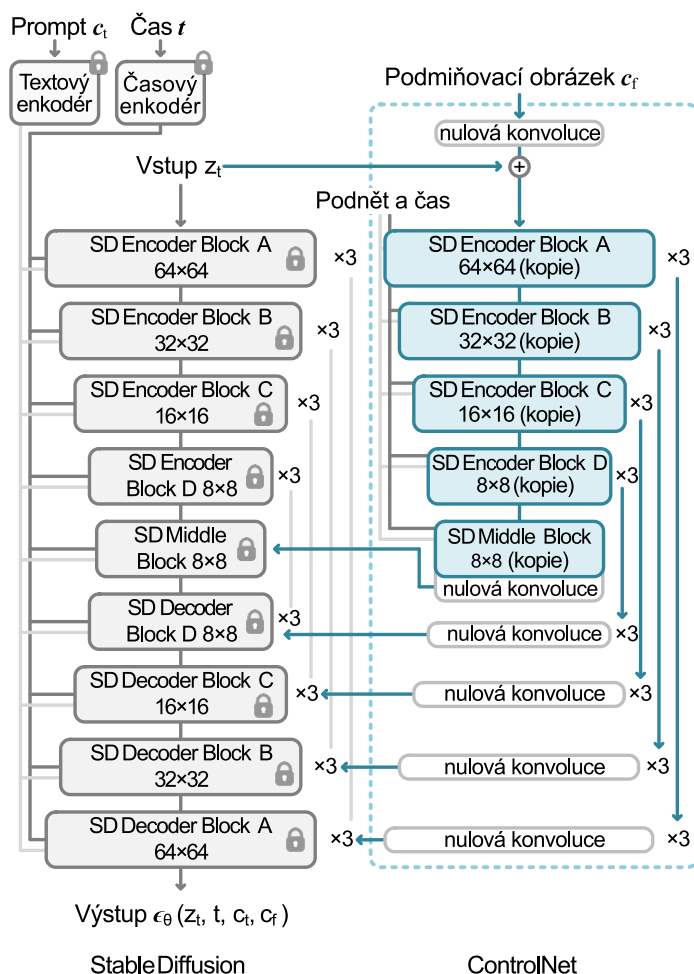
Prompt $c_t$ Čas $t$

Textový enkodér

Časový enkodér

Podmiňovací obrázek $c_f$

nulová konvoluce

Vstup $z_t$

Podnět a čas

SD Encoder Block A 64×64

×3

SD Encoder Block A 64×64 (kopie)

×3

SD Encoder Block B 32×32

×3

SD Encoder Block B 32×32 (kopie)

×3

SD Encoder Block C 16×16

×3

SD Encoder Block C 16×16 (kopie)

×3

SD Encoder Block D 8×8

×3

SD Encoder Block D 8×8 (kopie)

×3

SD Middle Block 8×8

SD Middle Block 8×8 (kopie)

nulová konvoluce

SD Decoder Block D 8×8

×3

nulová konvoluce

×3

SD Decoder Block C 16×16

×3

nulová konvoluce

×3

SD Decoder Block B 32×32

×3

nulová konvoluce

×3

SD Decoder Block A 64×64

×3

nulová konvoluce

×3

Výstup $\epsilon_\theta$ ($z_t$, t, $c_t$, $c_f$)

Stable Diffusion

ControlNet